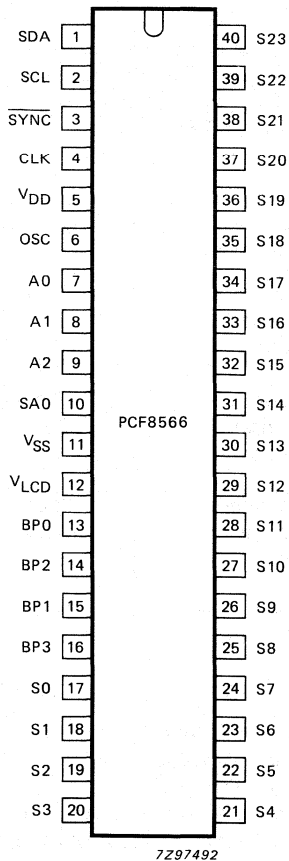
SDA 1
SCL 2
$\overline{SYNC}$ 3
CLK 4
$V_{DD}$ 5
OSC 6
A0 7
A1 8
A2 9
SA0 10
$V_{SS}$ 11
$V_{LCD}$ 12
BP0 13
BP2 14
BP1 15
BP3 16
S0 17
S1 18
S2 19
S3 20

PCF8566

40 S23
39 S22
38 S21
37 S20
36 S19
35 S18
34 S17
33 S16
32 S15
31 S14
30 S13
29 S12
28 S11
27 S10
26 S9
25 S8
24 S7
23 S6
22 S5
21 S4

7Z97492